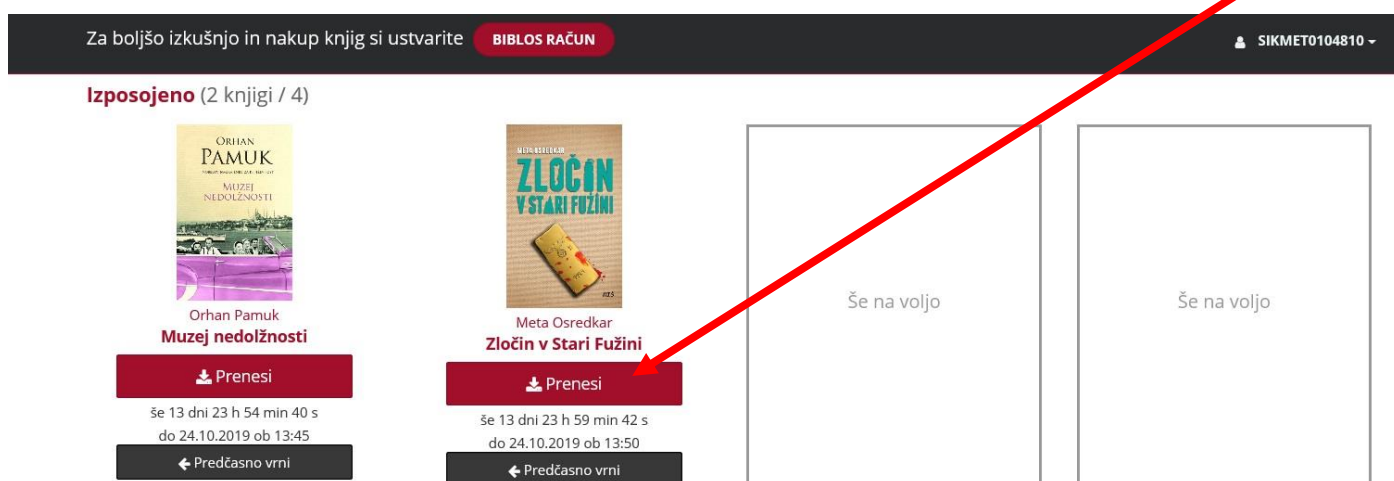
Za boljšo izkušnjo in nakup knjig si ustvarite BIBLOS RAČUN

SIKMET0104810

Izposojeno (2 knjigi / 4)

ORHAN PAMUK

MUZEJ NEDOLŽNOSTI

Orhan Pamuk
Muzej nedolžnosti

Prenesi

še 13 dni 23 h 54 min 40 s
do 24.10.2019 ob 13:45

Predčasno vrni

META OSREDKAR

ZLOČIN V STARI FUŽINI

Meta Osredkar
Zločin v Stari Fužini

Prenesi

še 13 dni 23 h 59 min 42 s
do 24.10.2019 ob 13:50

Predčasno vrni

Še na voljo

Še na voljo